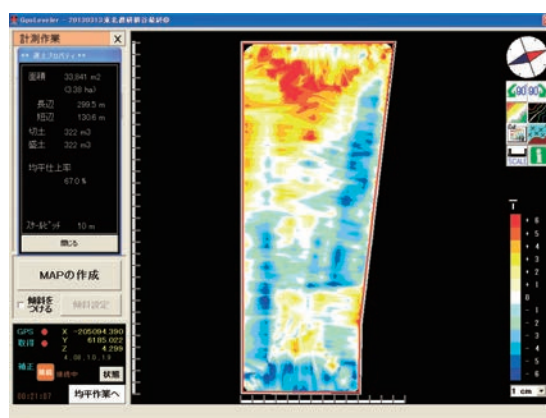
GeoLeveler - 20130313東北農研新谷場試験

計測作業

X

圃場プロパティ

面積 33,841 m2

(3.38 ha)

長辺 299.5 m

短辺 130.6 m

切土 322 m3

盛土 322 m3

均平仕上率

67.0 %

ｽｷｬﾝﾋﾟｯﾁ 10 m

閉じる

MAPの作成

傾斜をつける

傾斜設定

GPS X -205094.390

取得 Y 6185.022

Z 4.299

4.06.10.1.9

補正 接続中

状態

00:21:07

均平作業へ

+ 6
+ 5
+ 4
+ 3
+ 2
+ 1
0
- 1
- 2
- 3
- 4
- 5
- 6

1 cm